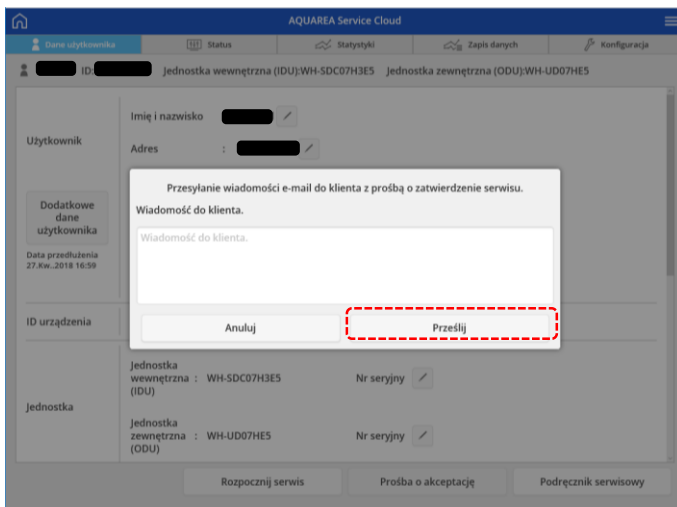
AQUAREA Service Cloud

Dane użytkownika | Status | Statystyki | Zapis danych | Konfiguracja

ID: Jednostka wewnętrzna (IDU):WH-SDC07H3E5 Jednostka zewnętrzna (ODU):WH-UD07HE5

Użytkownik

Imię i nazwisko

Adres :

Dodatkowe dane użytkownika

Data przedłużenia 27.Kw..2018 16:59

Przesyłanie wiadomości e-mail do klienta z prośbą o zatwierdzenie serwisu.

Wiadomość do klienta.

Wiadomość do klienta.

Anuluj

Prześlij

ID urządzenia

Jednostka

Jednostka wewnętrzna (IDU) : WH-SDC07H3E5 Nr seryjny

Jednostka zewnętrzna (ODU) : WH-UD07HE5 Nr seryjny

Rozpocznij serwis | Prośba o akceptację | Podręcznik serwisowy